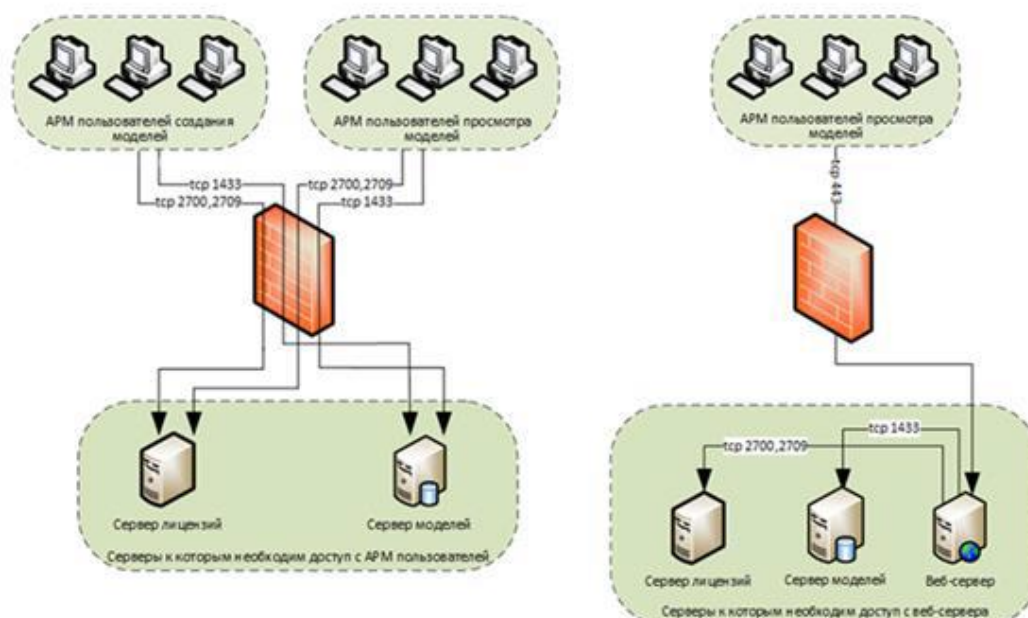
АРМ пользователей создания моделей

АРМ пользователей просмотра моделей

tcp 1433

tcp 2700,2709

tcp 2700,2709

tcp 1433

Сервер лицензий

Сервер моделей

Серверы к которым необходим доступ с АРМ пользователей

АРМ пользователей просмотра моделей

tcp 443

tcp 1433

tcp 2700,2709

Сервер лицензий

Сервер моделей

Веб-сервер

Серверы к которым необходим доступ с веб-сервера